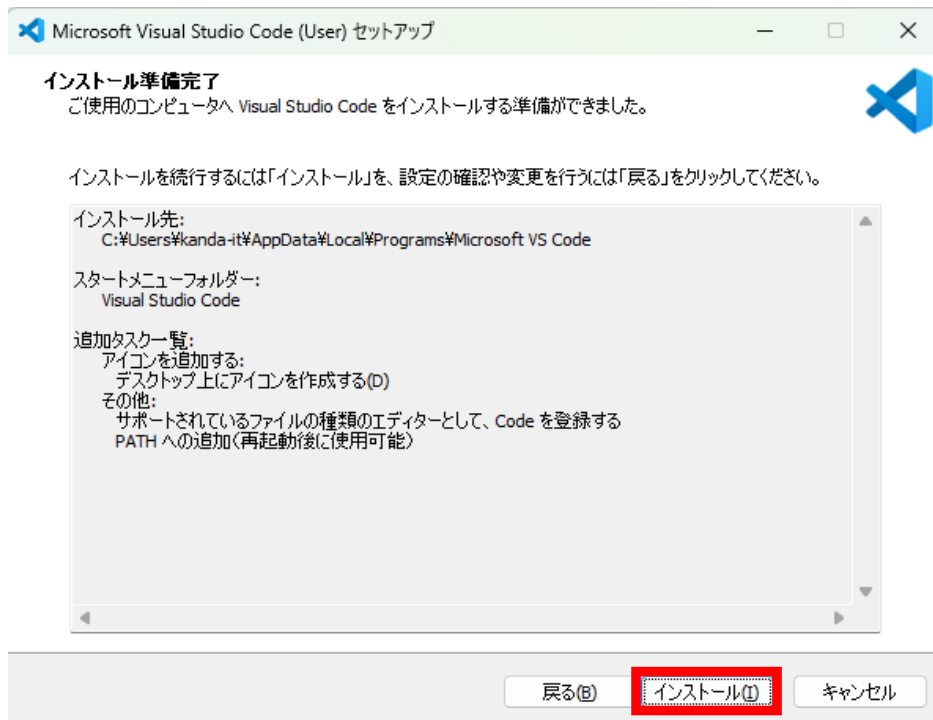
Microsoft Visual Studio Code (User) セットアップ

インストール準備完了
ご使用のコンピュータへ Visual Studio Code をインストールする準備ができました。

インストールを続行するには「インストール」を、設定の確認や変更を行うには「戻る」をクリックしてください。

インストール先:
C:¥Users¥kanda-it¥AppData¥Local¥Programs¥Microsoft VS Code

スタートメニューフォルダー:
Visual Studio Code

追加タスク一覧:
アイコンを追加する:
デスクトップ上にアイコンを作成する(D)
その他:
サポートされているファイルの種類のエディターとして、Code を登録する
PATH への追加(再起動後に使用可能)

戻る(B) インストール(I) キャンセル